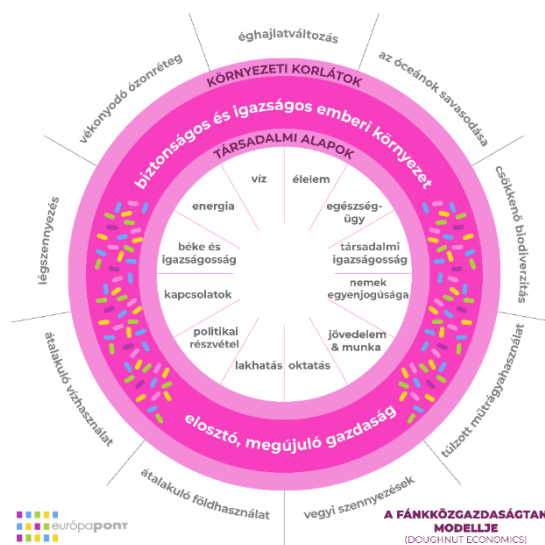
éghajlatváltozás

az óceánok savasodása

csökkenő biodiverzitás

túlzott műtrágyahasználat

vegyi szennyezések

átalakuló földhasználat

átalakuló vízhasználat

légszennyezés

vékonyodó ózonréteg

KÖRNYEZETI KORLÁTOK

biztonságos és igazságos emberi környezet

TÁRSADALMI ALAPOK

víz

élelem

egészségügy

társadalmi igazságosság

nemek egyenjogúsága

jövedelem & munka

oktatás

lakhatás

politikai részvétel

kapcsolatok

béke és igazságosság

energia

elosztó, megújuló gazdaság

európapont

A FÁNKKÖZGAZDASÁGTAN MODELLJE
(DOUGHNUT ECONOMICS)